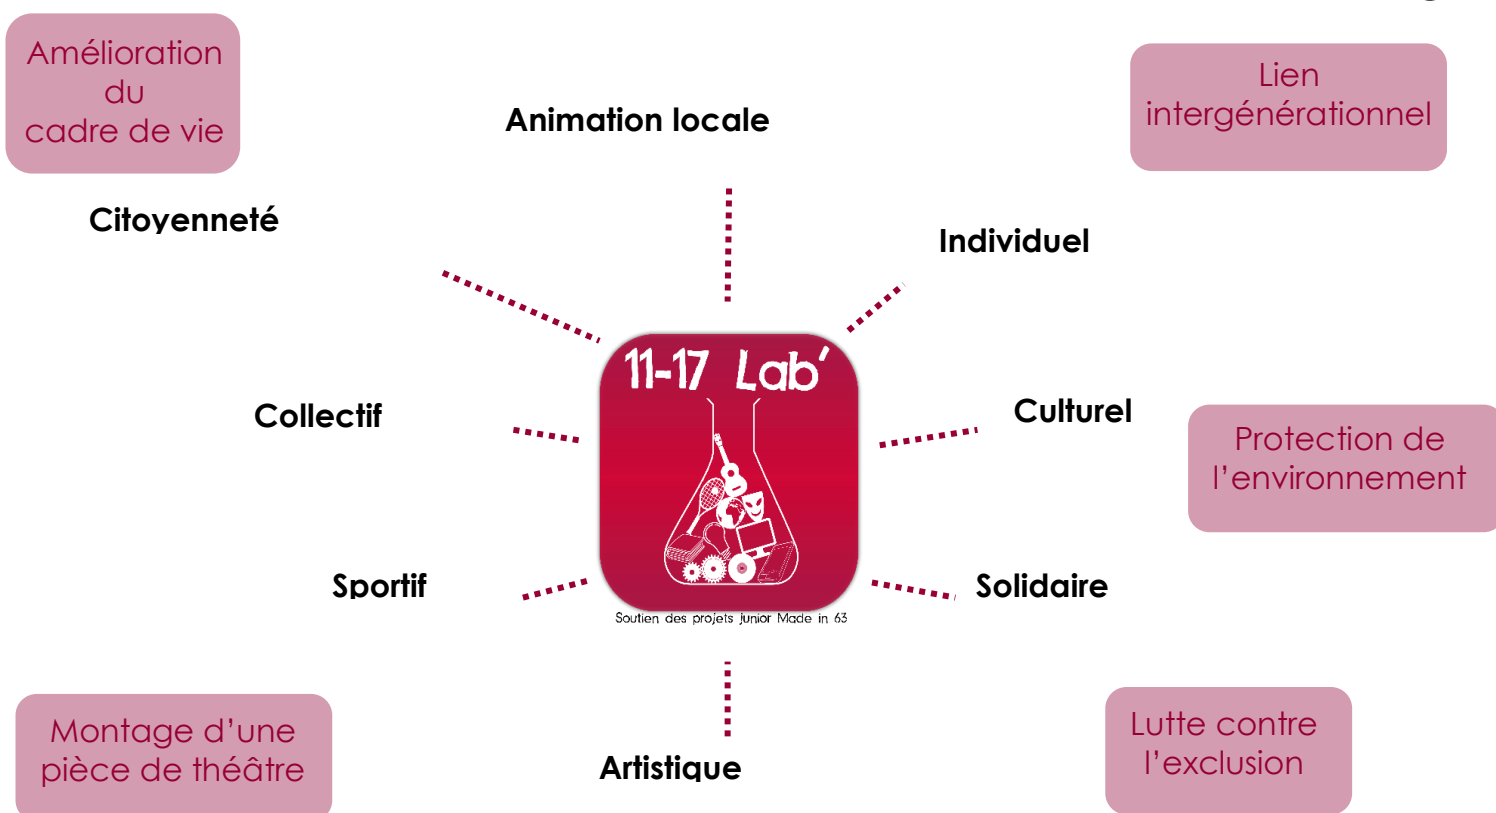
Amélioration du cadre de vie

Animation locale

Lien intergénérationnel

Citoyenneté

Individuel

11-17 Lab'

Collectif

Culturel

Protection de l'environnement

Sportif

Solidaire

Soutien des projets junior Made in 63

Montage d'une pièce de théâtre

Artistique

Lutte contre l'exclusion